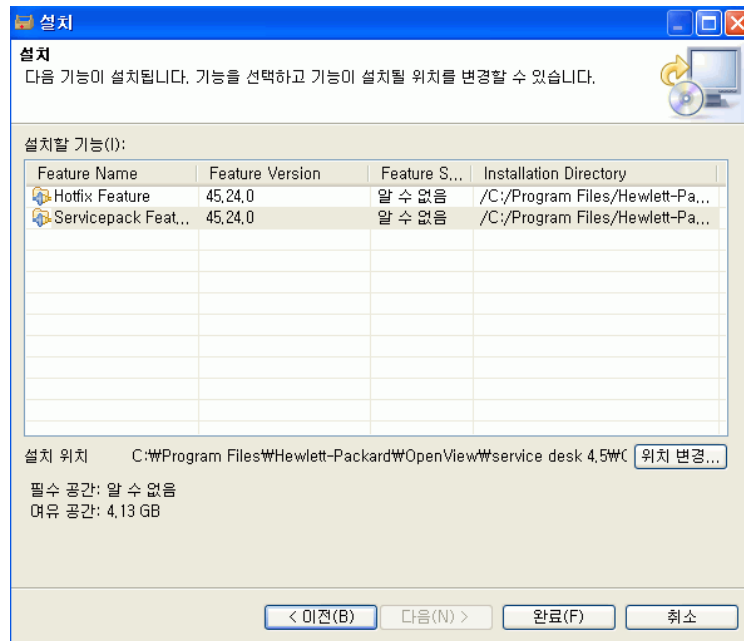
설치

설치
다음 기능이 설치됩니다. 기능을 선택하고 기능이 설치될 위치를 변경할 수 있습니다.

설치할 기능(I):

| Feature Name | Feature Version | Feature S... | Installation Directory |
|---|---|---|---|
| Hotfix Feature | 45,24,0 | 알 수 없음 | /C:/Program Files/Hewlett-Pa... |
| Servicepack Feat... | 45,24,0 | 알 수 없음 | /C:/Program Files/Hewlett-Pa... |

설치 위치 C:₩Program Files₩Hewlett-Packard₩OpenView₩service desk 4.5₩( 위치 변경...

필수 공간: 알 수 없음
여유 공간: 4.13 GB

< 이전(B) 다음(N) > 완료(F) 취소